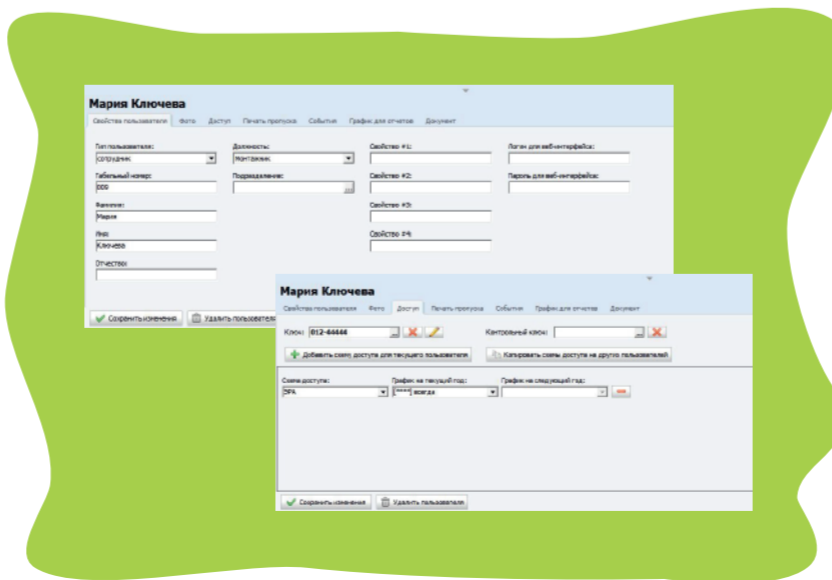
Мария Ключева

Свойства пользователя | Фото | Доступ | Печать пропуска | События | График для отчетов | Документ

Тип пользователя:
сотрудник

Должность:
монтажник

Свойство #1:

Логин для веб-интерфейса:

Табельный номер:
000

Подразделение:

Свойство #2:

Пароль для веб-интерфейса:

Фамилия:
Мария

Свойство #3:

Имя:
Ключева

Свойство #4:

Отчество:

Сохранить изменения | Удалить пользователя

Мария Ключева

Свойства пользователя | Фото | Доступ | Печать пропуска | События | График для отчетов | Документ

Ключ: 012-44444

Контрольный ключ:

Добавить схему доступа для текущего пользователя

Копировать схемы доступа на других пользователей

Схема доступа:
BPA

График на текущий год:
[****] всегда

График на следующий год:

Сохранить изменения | Удалить пользователя